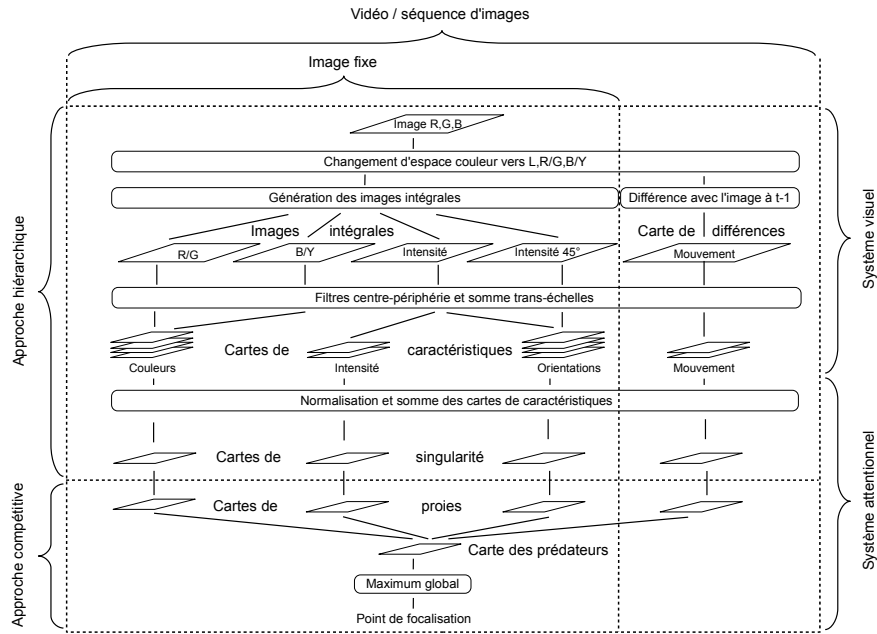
Vidéo / séquence d'images

Image fixe

Image R,G,B

Changement d'espace couleur vers L,R/G,B/Y

Génération des images intégrales

Différence avec l'image à t-1

Images intégrales

Carte de différences

R/G

B/Y

Intensité

Intensité 45°

Mouvement

Filtres centre-périphérie et somme trans-échelles

Cartes de caractéristiques

Couleurs

Intensité

Orientations

Mouvement

Normalisation et somme des cartes de caractéristiques

Cartes de singularité

Cartes de proies

Carte des prédateurs

Maximum global

Point de focalisation

Approche hiérarchique

Approche compétitive

Système visuel

Système attentionnel